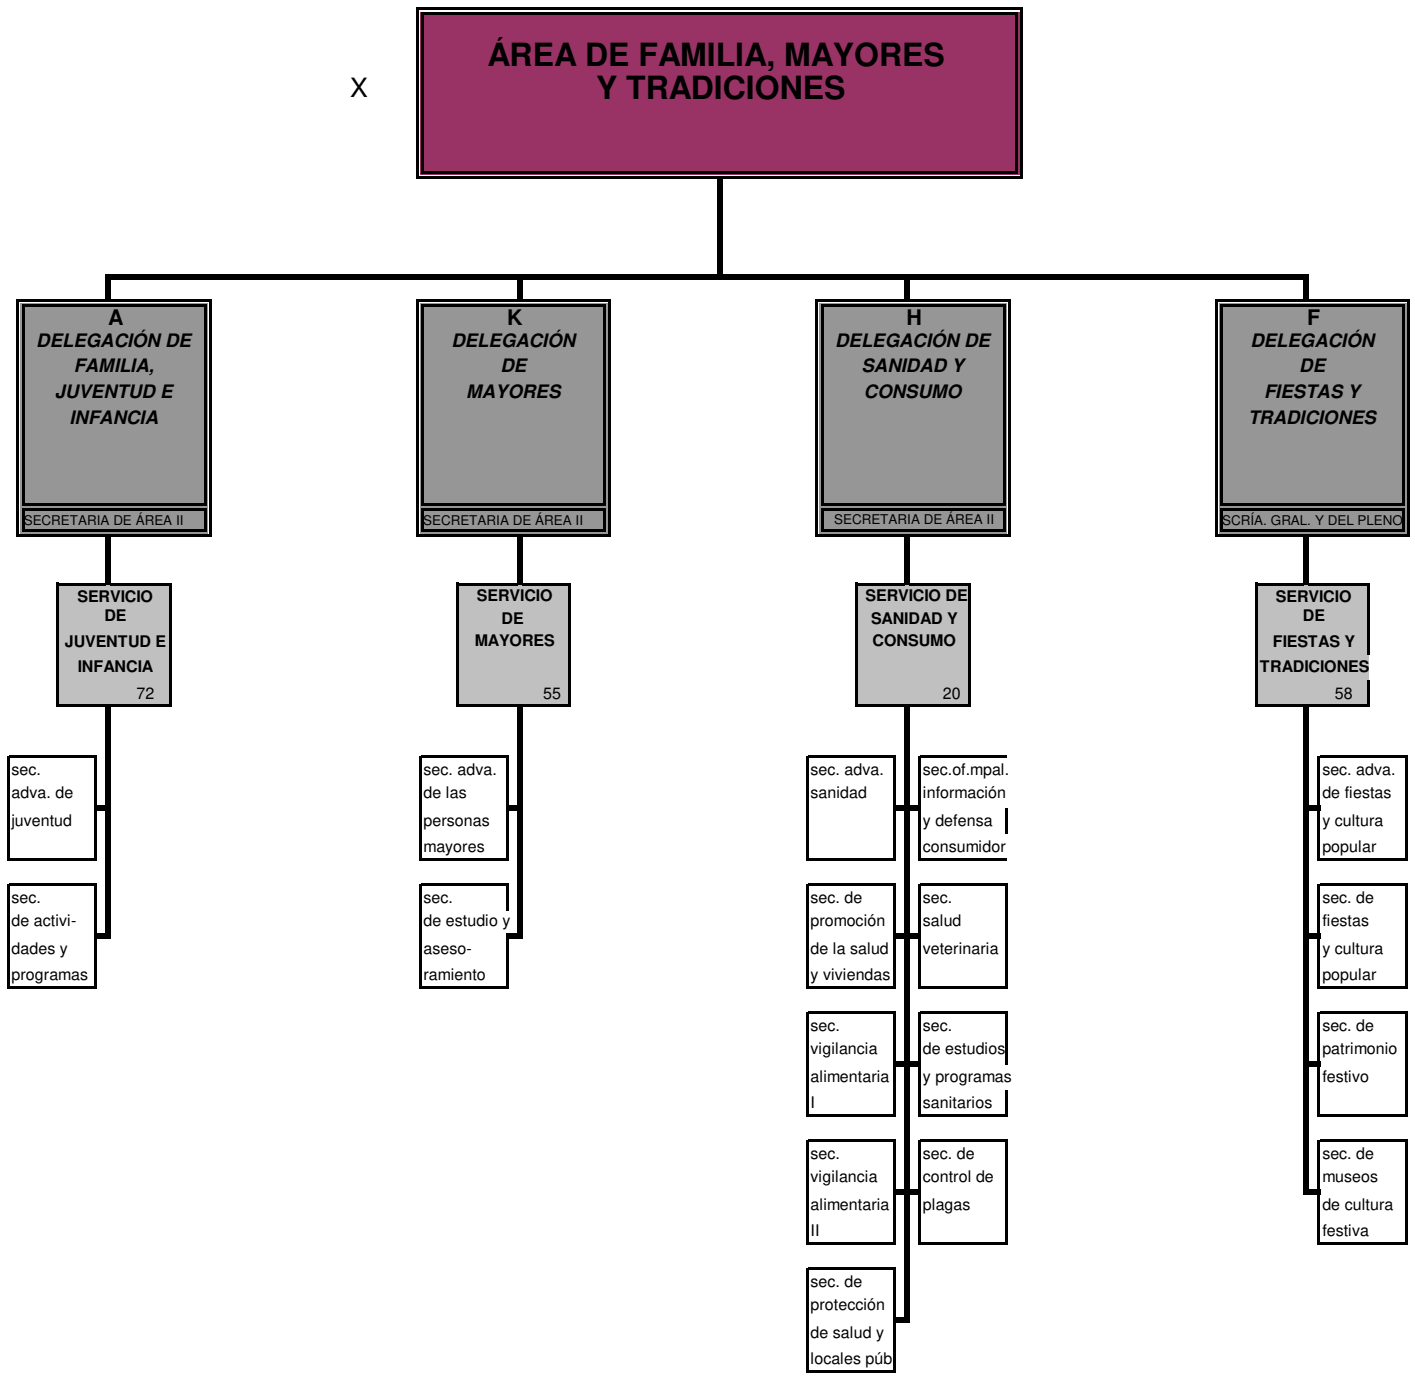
X

ÁREA DE FAMILIA, MAYORES Y TRADICIONES

A
DELEGACIÓN DE FAMILIA, JUVENTUD E INFANCIA
SECRETARIA DE ÁREA II

SERVICIO DE JUVENTUD E INFANCIA
72

sec. adva. de juventud

sec. de actividades y programas

K
DELEGACIÓN DE MAYORES
SECRETARIA DE ÁREA II

SERVICIO DE MAYORES
55

sec. adva. de las personas mayores

sec. de estudio y asesoramiento

H
DELEGACIÓN DE SANIDAD Y CONSUMO
SECRETARIA DE ÁREA II

SERVICIO DE SANIDAD Y CONSUMO
20

sec. adva. sanidad

sec.of.mpal. información y defensa consumidor

sec. de promoción de la salud y viviendas

sec. salud veterinaria

sec. vigilancia alimentaria I

sec. de estudios y programas sanitarios

sec. vigilancia alimentaria II

sec. de control de plagas

sec. de protección de salud y locales púb

F
DELEGACIÓN DE FIESTAS Y TRADICIONES
SCRÍA. GRAL. Y DEL PLENO

SERVICIO DE FIESTAS Y TRADICIONES
58

sec. adva. de fiestas y cultura popular

sec. de fiestas y cultura popular

sec. de patrimonio festivo

sec. de museos de cultura festiva